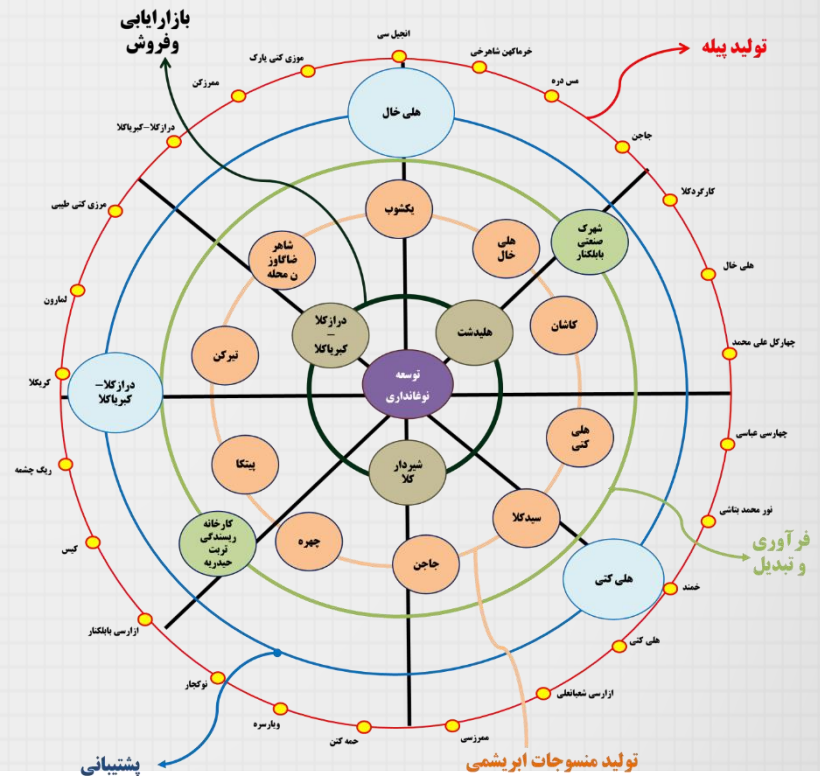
بازاریابی وفروش

تولید پیله

فرآوری وتبدیل

پشتیبانی

تولید منسوجات ابریشمی

انجیل سی
خرماکین شاهرخی
مس دره
جاجن
کارکرده کلا
هلی خال
چهارکل علی محمد
چهارسی عباسی
نور محمد بناشی
خمند
هلی کتی
ازارسی شعبانعلی
ممرزسی
حمه کتی
ویارسره
نوکجار
ازارسی بابلکنار
کیس
ریک چشمه
کریکلا
لمارون
مرزی کتی طیبی
درازکلا-کبریاکلا
ممرزکن
موزی کتی پارک

هلی خال
درازکلا-کبریاکلا
هلی کتی

یکشوب
هلی خال
شهرک صنعتی بابلکنار
کاشان
هلی کتی
سیدکلا
جاجن
چهره
کارخانه ریسندگی تربت حیدریه
پیتکا
نیرکن
شاهر ضاگاوز ن محله

درازکلا کبریاکلا
هلیدشت
شیردار کلا

توسعه نوغانداری